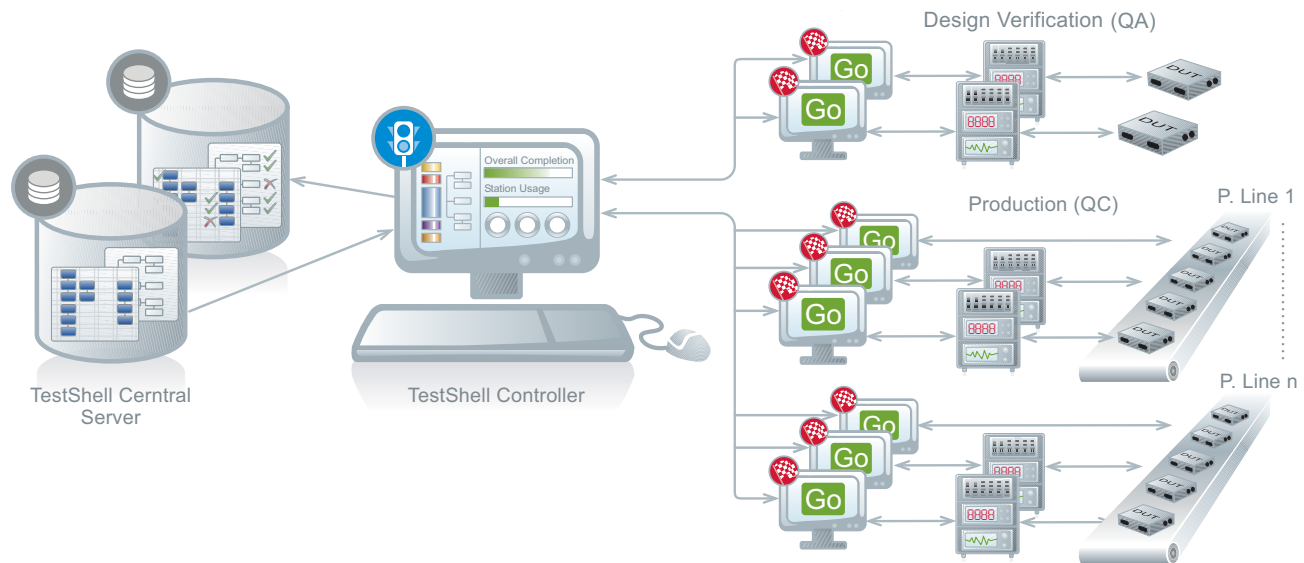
Design Verification (QA)

Go

Go

DUT

DUT

8888

8888

Overall Completion

Station Usage

Production (QC)

P. Line 1

Go

Go

Go

DUT

DUT

DUT

DUT

DUT

TestShell Cerntral Server

TestShell Controller

P. Line n

Go

Go

Go

DUT

DUT

DUT

DUT

DUT

8888

8888

8888

8888